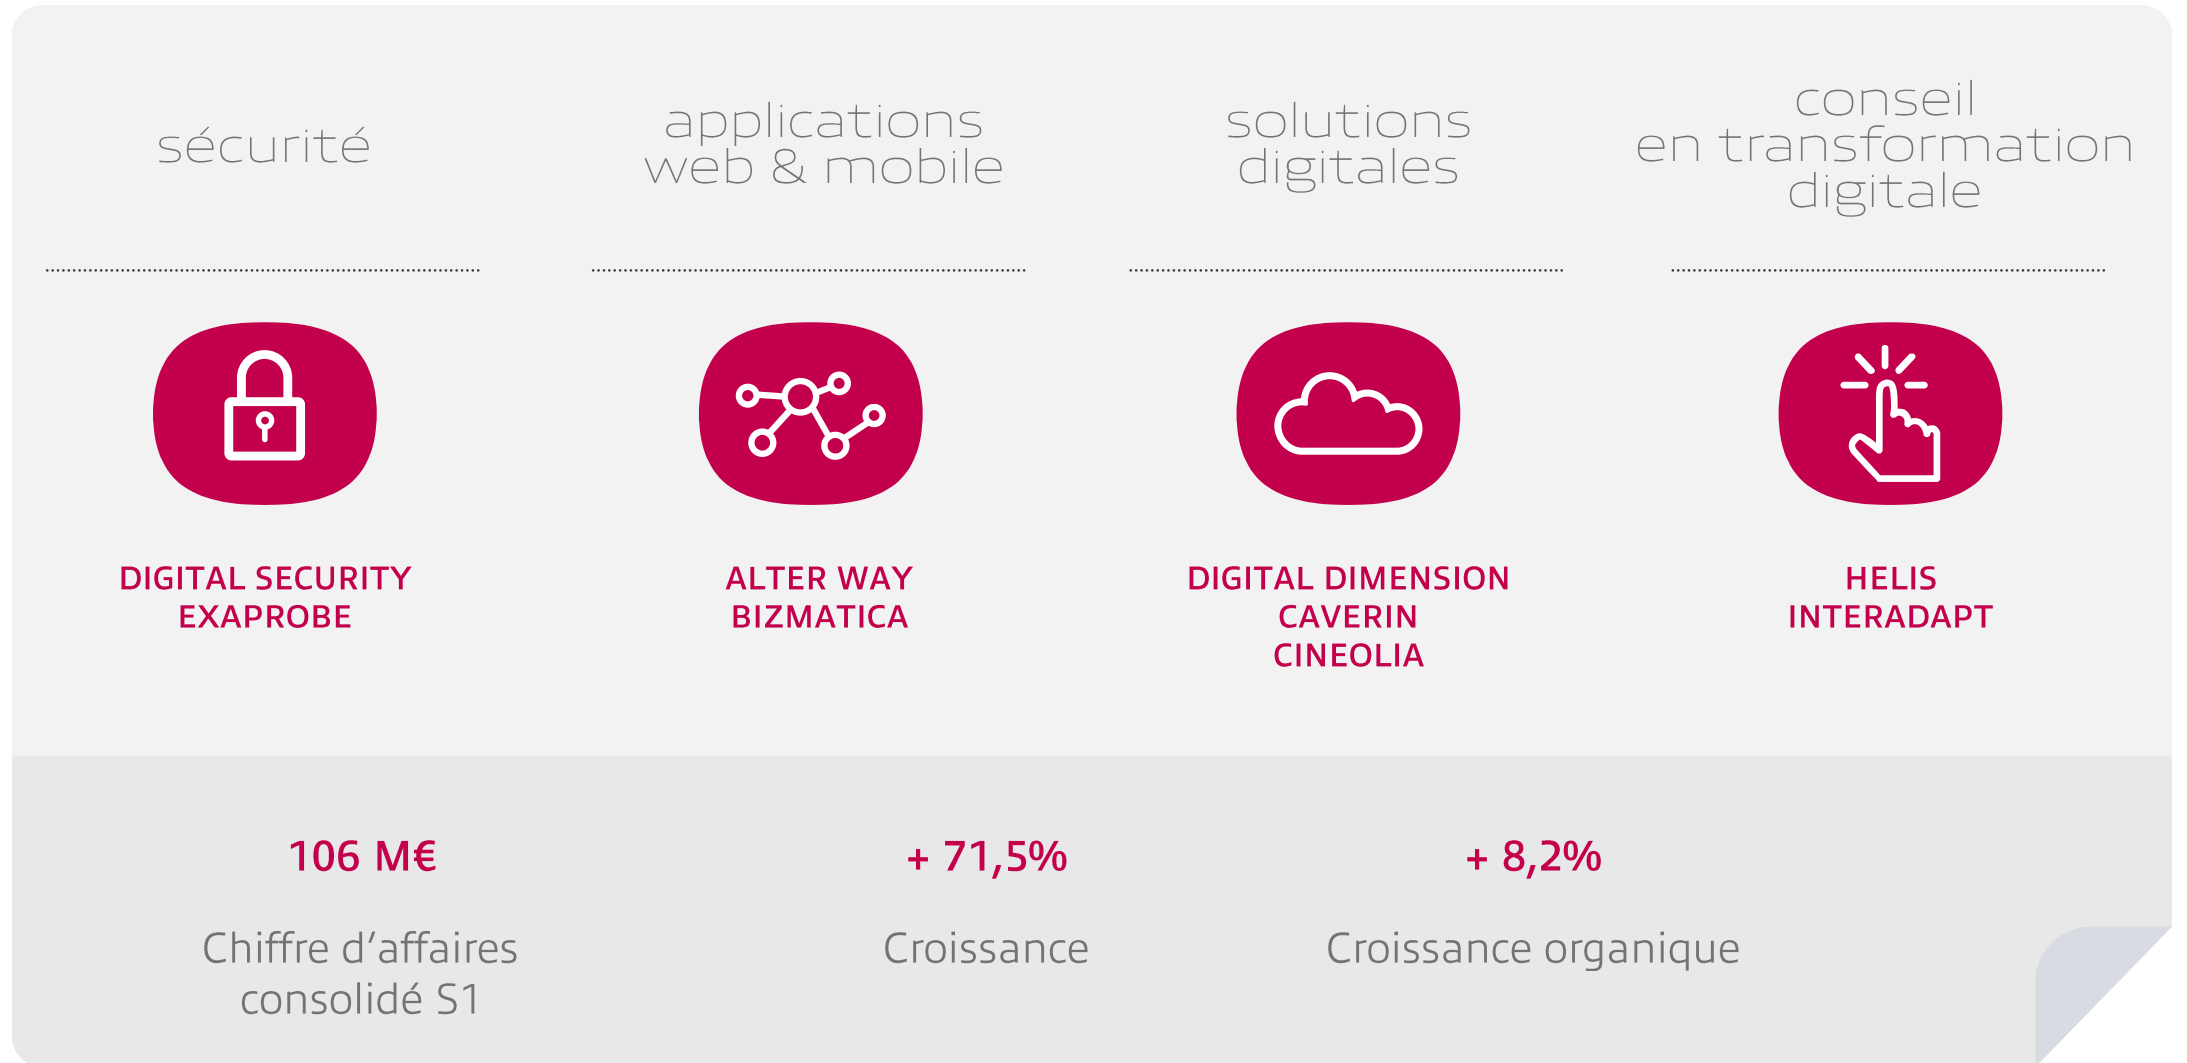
sécurité

applications web & mobile

solutions digitales

conseil en transformation digitale

DIGITAL SECURITY
EXAPROBE

ALTER WAY
BIZMATICA

DIGITAL DIMENSION
CAVERIN
CINEOLIA

HELIS
INTERADAPT

106 M€

Chiffre d’affaires consolidé S1

+ 71,5%

Croissance

+ 8,2%

Croissance organique